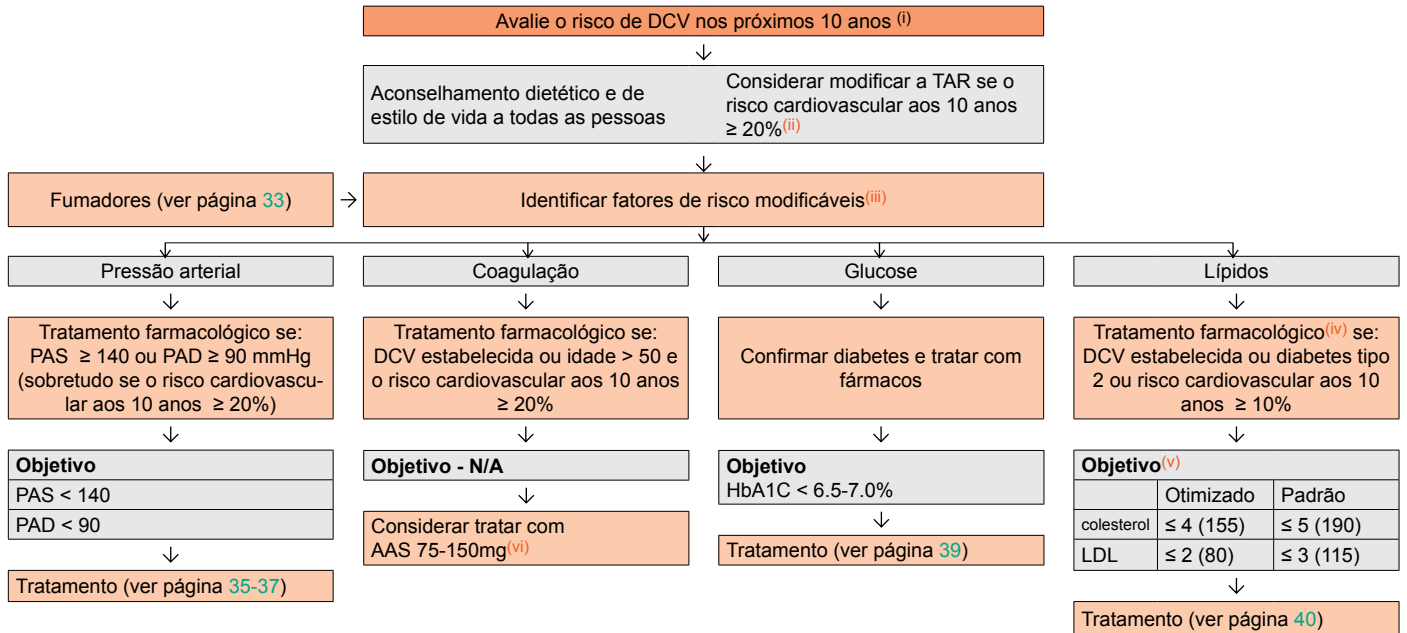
Avalie o risco de DCV nos próximos 10 anos $^{(i)}$

Aconselhamento dietético e de estilo de vida a todas as pessoas

Considerar modificar a TAR se o risco cardiovascular aos 10 anos ≥ 20%$^{(ii)}$

Fumadores (ver página 33)

Identificar fatores de risco modificáveis$^{(iii)}$

Pressão arterial

Tratamento farmacológico se: PAS ≥ 140 ou PAD ≥ 90 mmHg (sobretudo se o risco cardiovascular aos 10 anos ≥ 20%)

| Objetivo |
|---|
| PAS < 140 |
| PAD < 90 |

Tratamento (ver página 35-37)

Coagulação

Tratamento farmacológico se: DCV estabelecida ou idade > 50 e o risco cardiovascular aos 10 anos ≥ 20%

Objetivo - N/A

Considerar tratar com AAS 75-150mg$^{(vi)}$

Glucose

Confirmar diabetes e tratar com fármacos

Objetivo
HbA1C < 6.5-7.0%

Tratamento (ver página 39)

Lípidos

Tratamento farmacológico$^{(iv)}$ se: DCV estabelecida ou diabetes tipo 2 ou risco cardiovascular aos 10 anos ≥ 10%

Objetivo$^{(v)}$

| | Otimizado | Padrão |
|---|---|---|
| colesterol | ≤ 4 (155) | ≤ 5 (190) |
| LDL | ≤ 2 (80) | ≤ 3 (115) |

Tratamento (ver página 40)